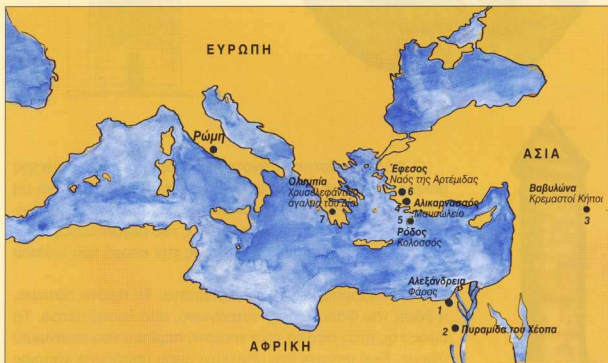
ΕΥΡΩΠΗ

Ρώμη

Ολυμπία
Χρυσελεφάντινο άγαλμα του Δία
7

Έφεσος
Ναός της Αρτέμιδας
6

Αλικαρνασσός
Μαυσωλείο
4
5

Ρόδος
Κολοσσός

ΑΣΙΑ

Βαβυλώνα
Κρεμαστοί Κήποι
3

Αλεξάνδρεια
Φάρος
1

2 Πυραμίδα του Χέοπα

ΑΦΡΙΚΗ